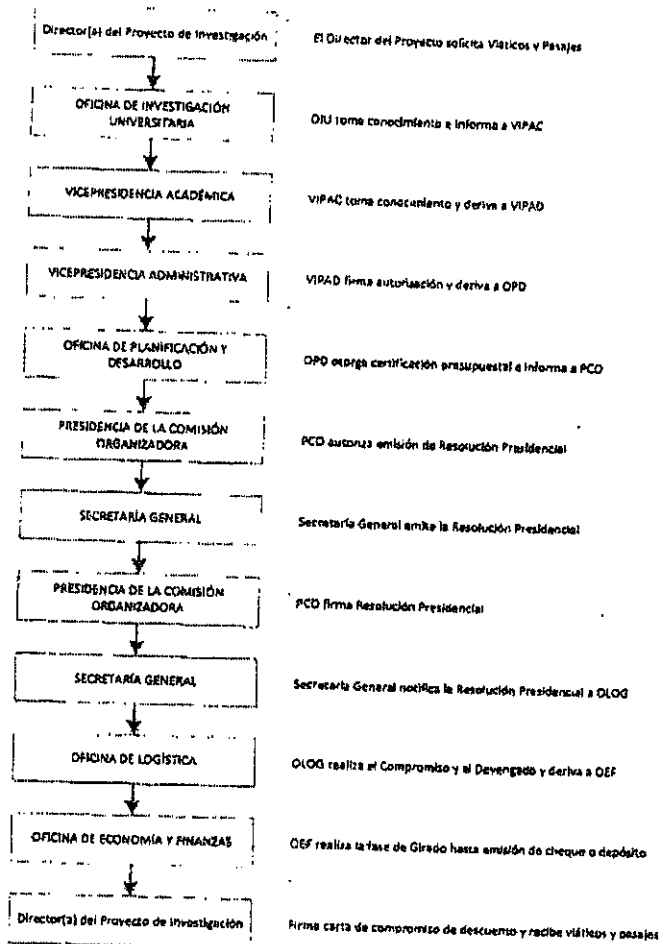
Director(a) del Proyecto de Investigación

El Director del Proyecto solicita Viáticos y Pasajes

OFICINA DE INVESTIGACIÓN UNIVERSITARIA

OIU toma conocimiento e informa a VIPAC

VICEPRESIDENCIA ACADÉMICA

VIPAC toma conocimiento y deriva a VIPAD

VICEPRESIDENCIA ADMINISTRATIVA

VIPAD firma autorización y deriva a OPD

OFICINA DE PLANIFICACIÓN Y DESARROLLO

OPD otorga certificación presupuestal e informa a PCO

PRESIDENCIA DE LA COMISIÓN ORGANIZADORA

PCO autoriza emisión de Resolución Presidencial

SECRETARÍA GENERAL

Secretaría General emite la Resolución Presidencial

PRESIDENCIA DE LA COMISIÓN ORGANIZADORA

PCO firma Resolución Presidencial

SECRETARÍA GENERAL

Secretaría General notifica la Resolución Presidencial a OLOG

OFICINA DE LOGÍSTICA

OLOG realiza el Compromiso y el Devengado y deriva a OEF

OFICINA DE ECONOMÍA Y FINANZAS

OEF realiza la fase de Girado hasta emisión de cheque o depósito

Director(a) del Proyecto de Investigación

Firma carta de compromiso de descuento y recibe viáticos y pasajes